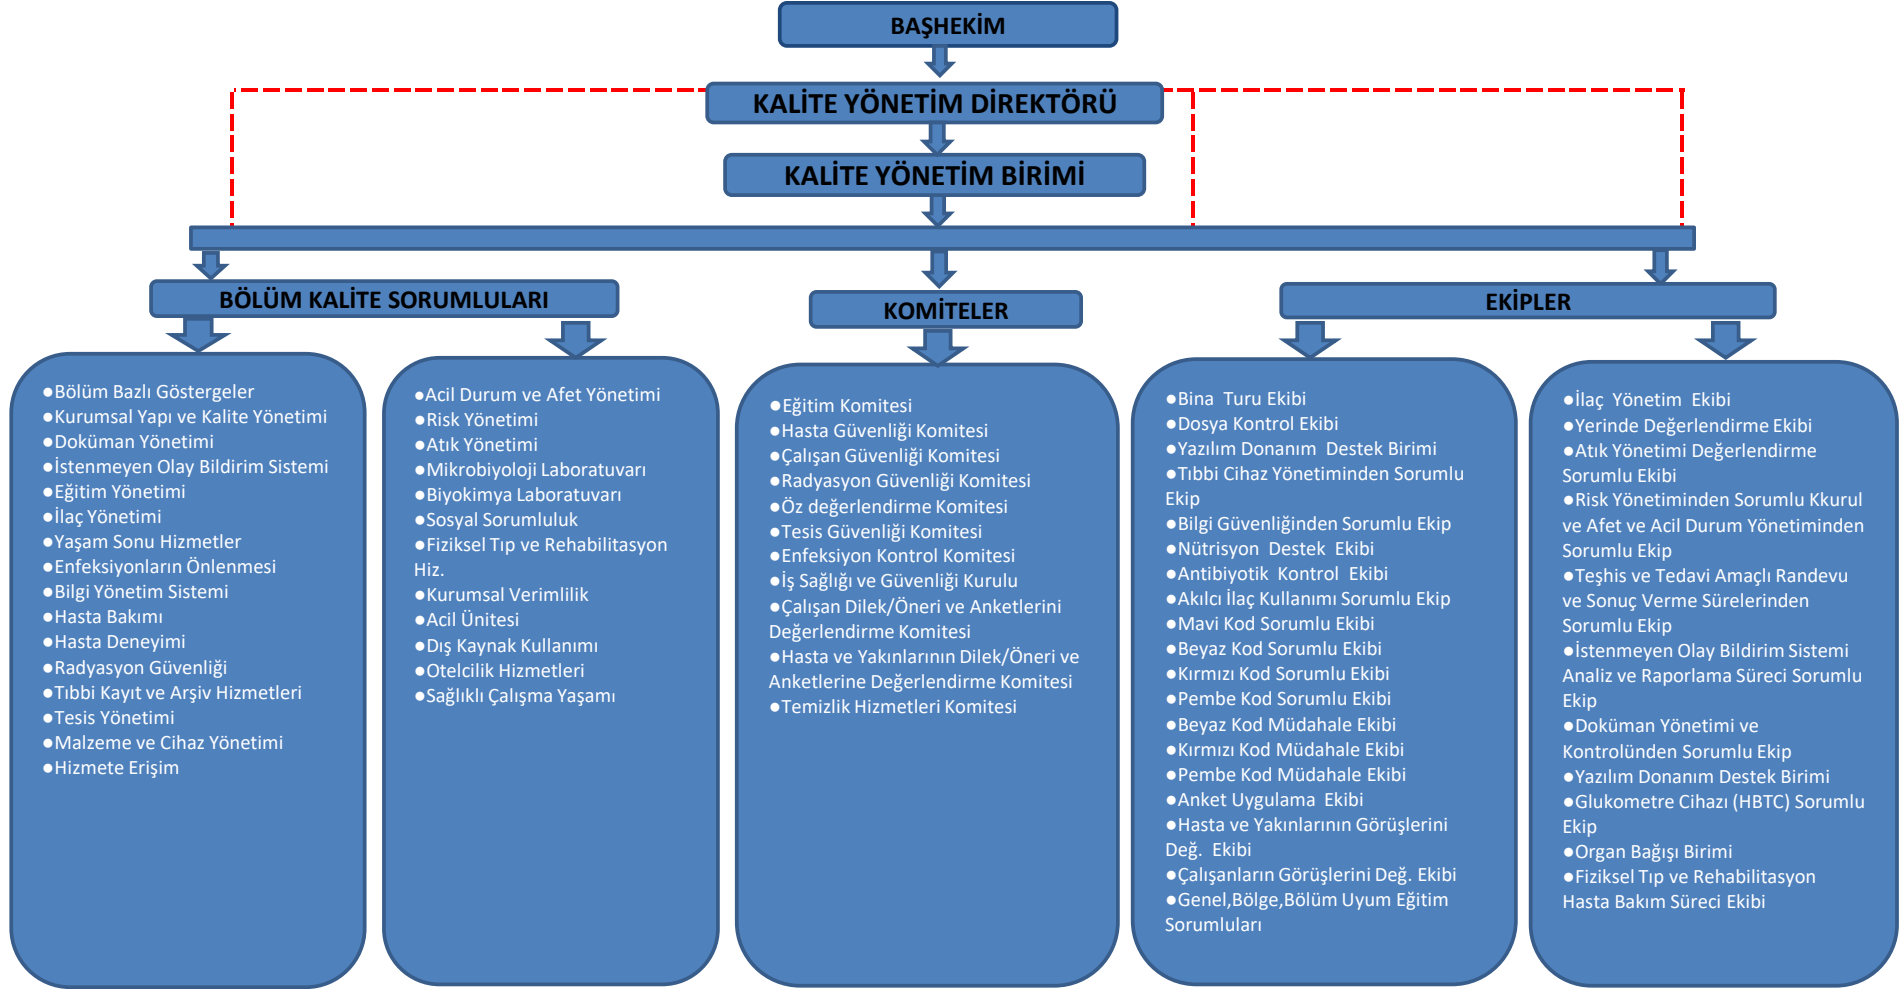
BAŞHEKİM

KALİTE YÖNETİM DİREKTÖRÜ

KALİTE YÖNETİM BİRİMİ

BÖLÜM KALİTE SORUMLULARI

KOMİTELER

EKİPLER

●Bölüm Bazlı Göstergeler
●Kurumsal Yapı ve Kalite Yönetimi
●Doküman Yönetimi
●İstenmeyen Olay Bildirim Sistemi
●Eğitim Yönetimi
●İlaç Yönetimi
●Yaşam Sonu Hizmetler
●Enfeksiyonların Önlenmesi
●Bilgi Yönetim Sistemi
●Hasta Bakımı
●Hasta Deneyimi
●Radyasyon Güvenliği
●Tıbbi Kayıt ve Arşiv Hizmetleri
●Tesis Yönetimi
●Malzeme ve Cihaz Yönetimi
●Hizmete Erişim

●Acil Durum ve Afet Yönetimi
●Risk Yönetimi
●Atık Yönetimi
●Mikrobiyoloji Laboratuvarı
●Biyokimya Laboratuvarı
●Sosyal Sorumluluk
●Fiziksel Tıp ve Rehabilitasyon Hiz.
●Kurumsal Verimlilik
●Acil Ünitesi
●Dış Kaynak Kullanımı
●Otelcilik Hizmetleri
●Sağlıklı Çalışma Yaşamı

●Eğitim Komitesi
●Hasta Güvenliği Komitesi
●Çalışan Güvenliği Komitesi
●Radyasyon Güvenliği Komitesi
●Öz değerlendirme Komitesi
●Tesis Güvenliği Komitesi
●Enfeksiyon Kontrol Komitesi
●İş Sağlığı ve Güvenliği Kurulu
●Çalışan Dilek/Öneri ve Anketlerini Değerlendirme Komitesi
●Hasta ve Yakınlarının Dilek/Öneri ve Anketlerine Değerlendirme Komitesi
●Temizlik Hizmetleri Komitesi

●Bina Turu Ekibi
●Dosya Kontrol Ekibi
●Yazılım Donanım Destek Birimi
●Tıbbi Cihaz Yönetiminden Sorumlu Ekip
●Bilgi Güvenliğinden Sorumlu Ekip
●Nütrisyon Destek Ekibi
●Antibiyotik Kontrol Ekibi
●Akılcı İlaç Kullanımı Sorumlu Ekip
●Mavi Kod Sorumlu Ekibi
●Beyaz Kod Sorumlu Ekibi
●Kırmızı Kod Sorumlu Ekibi
●Pembe Kod Sorumlu Ekibi
●Beyaz Kod Müdahale Ekibi
●Kırmızı Kod Müdahale Ekibi
●Pembe Kod Müdahale Ekibi
●Anket Uygulama Ekibi
●Hasta ve Yakınlarının Görüşlerini Değ. Ekibi
●Çalışanların Görüşlerini Değ. Ekibi
●Genel,Bölge,Bölüm Uyum Eğitim Sorumluları

●İlaç Yönetim Ekibi
●Yerinde Değerlendirme Ekibi
●Atık Yönetimi Değerlendirme Sorumlu Ekibi
●Risk Yönetiminden Sorumlu Kkurul ve Afet ve Acil Durum Yönetiminden Sorumlu Ekip
●Teşhis ve Tedavi Amaçlı Randevu ve Sonuç Verme Sürelerinden Sorumlu Ekip
●İstenmeyen Olay Bildirim Sistemi Analiz ve Raporlama Süreci Sorumlu Ekip
●Doküman Yönetimi ve Kontrolünden Sorumlu Ekip
●Yazılım Donanım Destek Birimi
●Glukometre Cihazı (HBTC) Sorumlu Ekip
●Organ Bağışı Birimi
●Fiziksel Tıp ve Rehabilitasyon Hasta Bakım Süreci Ekibi